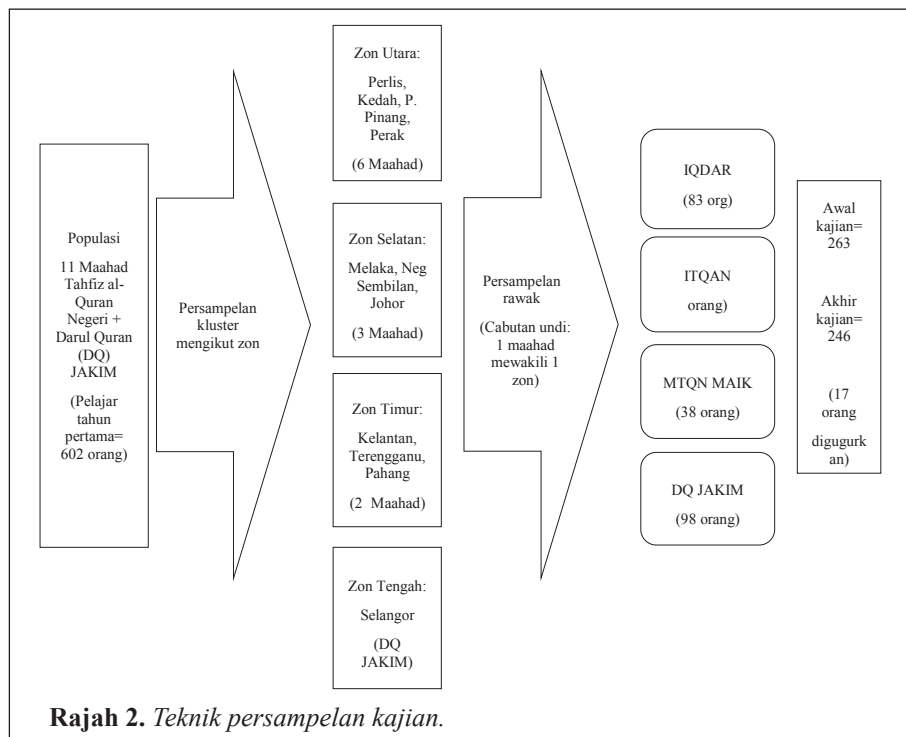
Populasi

11 Maahad Tahfiz al-Quran Negeri + Darul Quran (DQ) JAKIM

(Pelajar tahun pertama= 602 orang)

Persampelan kluster mengikut zon

Zon Utara:

Perlis, Kedah, P. Pinang, Perak

(6 Maahad)

Zon Selatan:

Melaka, Neg Sembilan, Johor

(3 Maahad)

Zon Timur:

Kelantan, Terengganu, Pahang

(2 Maahad)

Zon Tengah:

Selangor

(DQ JAKIM)

Persampelan rawak

(Cabutan undi: 1 maahad mewakili 1 zon)

IQDAR

(83 org)

ITQAN

orang)

MTQN MAIK

(38 orang)

DQ JAKIM

(98 orang)

Awal kajian= 263

Akhir kajian= 246

(17 orang digugurkan)

**Rajah 2.** *Teknik persampelan kajian.*